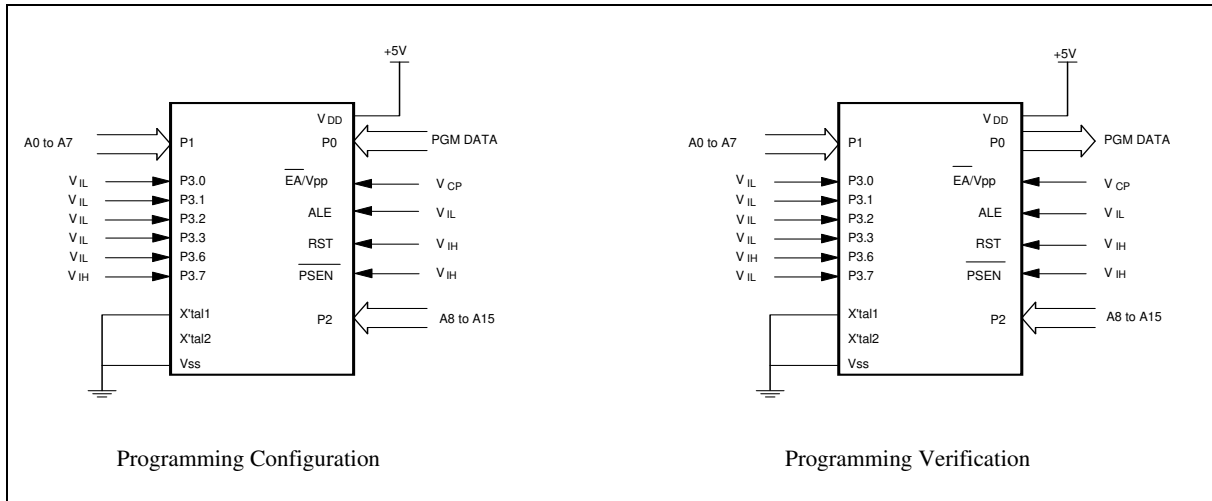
+5V

V DD
A0 to A7
P1
P0
PGM DATA
V IL
P3.0
$\overline{EA}$/Vpp
V CP
V IL
P3.1
V IL
P3.2
ALE
V IL
V IL
P3.3
RST
V IH
V IL
P3.6
V IH
P3.7
$\overline{PSEN}$
V IH
X'tal1
P2
A8 to A15
X'tal2
Vss

Programming Configuration

+5V

V DD
A0 to A7
P1
P0
PGM DATA
V IL
P3.0
$\overline{EA}$/Vpp
V CP
V IL
P3.1
V IL
P3.2
ALE
V IL
V IL
P3.3
RST
V IH
V IH
P3.6
V IL
P3.7
$\overline{PSEN}$
V IH
X'tal1
P2
A8 to A15
X'tal2
Vss

Programming Verification